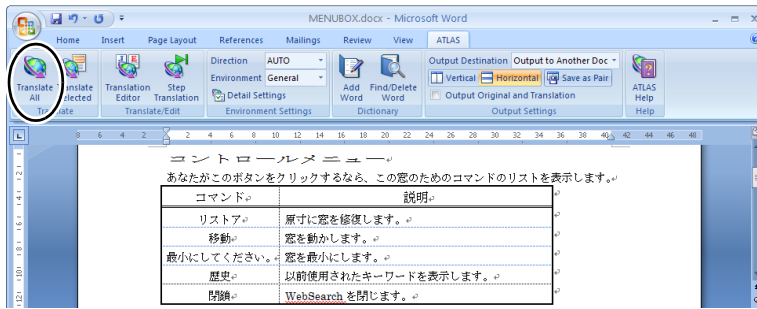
MENUBOX.docx - Microsoft Word

Home Insert Page Layout References Mailings Review View ATLAS

Translate All | Translate Selected | Translate
Translation Editor | Step Translation | Translate/Edit
Direction AUTO
Environment General
Detail Settings
Environment Settings
Add Word | Find/Delete Word | Dictionary
Output Destination Output to Another Doc
Vertical | Horizontal | Save as Pair
Output Original and Translation
Output Settings
ATLAS Help | Help

8 6 4 2 2 4 6 8 10 12 14 16 18 20 22 24 26 28 30 32 34 36 38 40 42 44 46 48

コントロールメニュー

あなたがこのボタンをクリックするなら、この窓のためのコマンドのリストを表示します。

| コマンド | 説明 |
|---|---|
| リストア | 原寸に窓を修復します。 |
| 移動 | 窓を動かします。 |
| 最小にしてください。 | 窓を最小にします。 |
| 歴史 | 以前使用されたキーワードを表示します。 |
| 閉鎖 | WebSearch を閉じます。 |